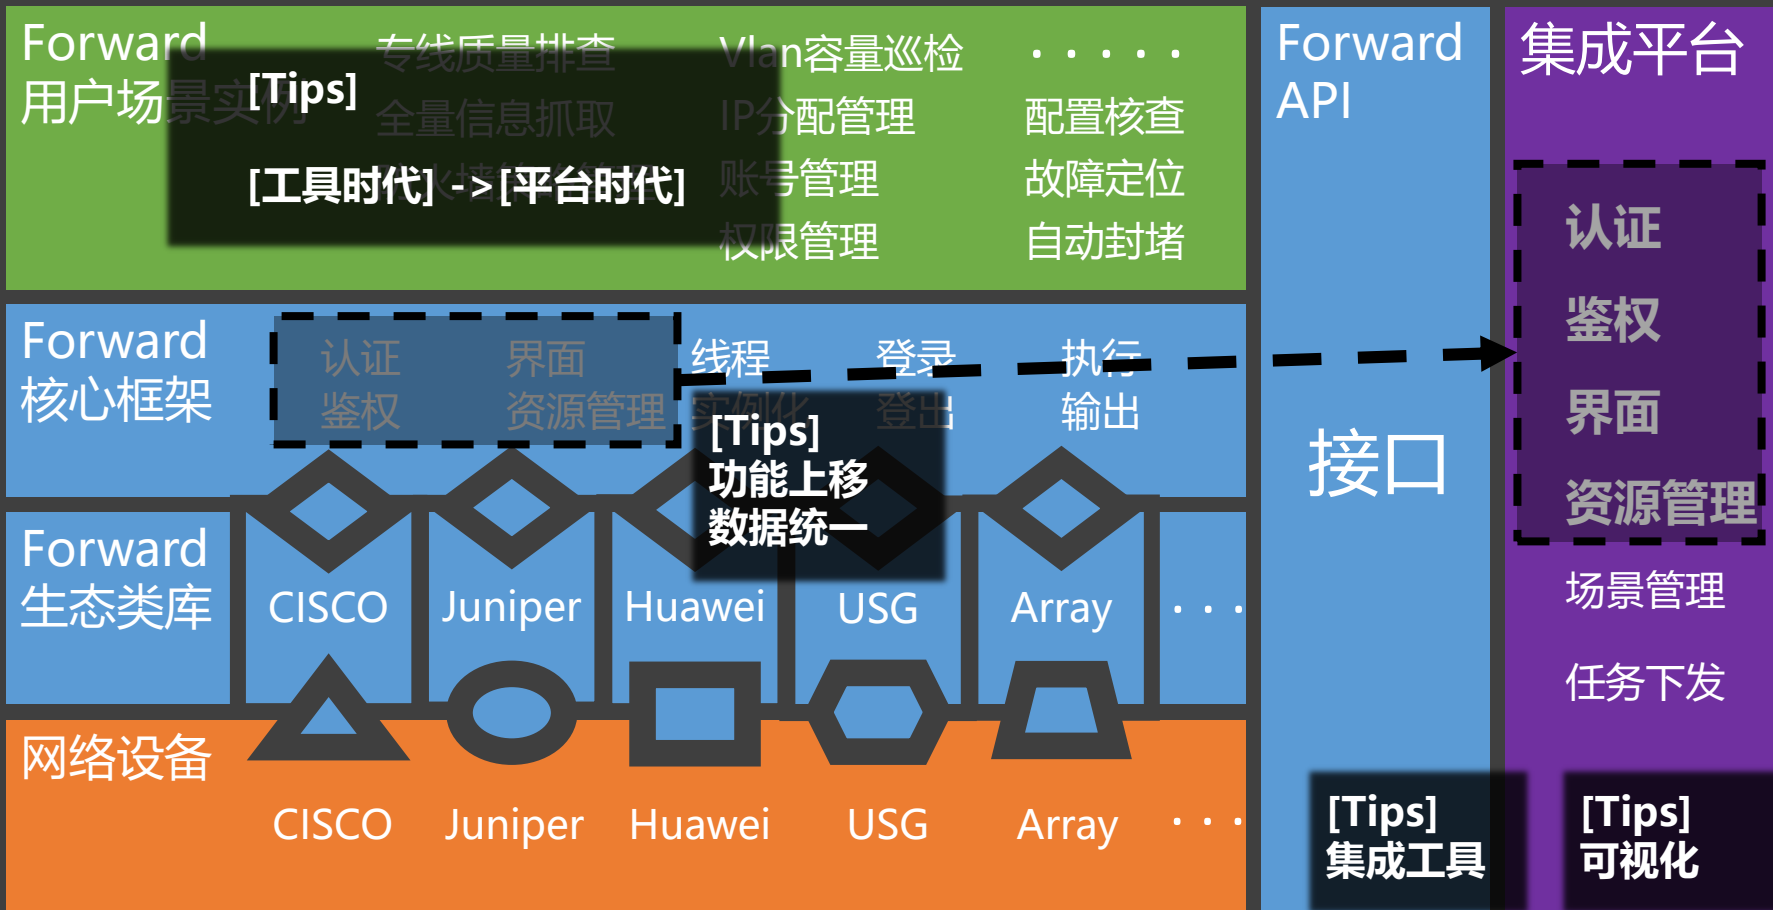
Forward
用户场景实例

专线质量排查
全量信息抓取
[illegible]

Vlan容量巡检
IP分配管理
账号管理
权限管理

. . . . . .
配置核查
故障定位
自动封堵

[Tips]

[工具时代] -> [平台时代]

Forward
核心框架

认证
鉴权

界面
资源管理

线程
实例化

登录
登出

执行
输出

[Tips]
功能上移
数据统一

Forward
生态类库

CISCO
Juniper
Huawei
USG
Array
. . .

网络设备

CISCO
Juniper
Huawei
USG
Array
. . .

Forward
API

接口

[Tips]
集成工具

集成平台

认证
鉴权
界面
资源管理

场景管理
任务下发

[Tips]
可视化